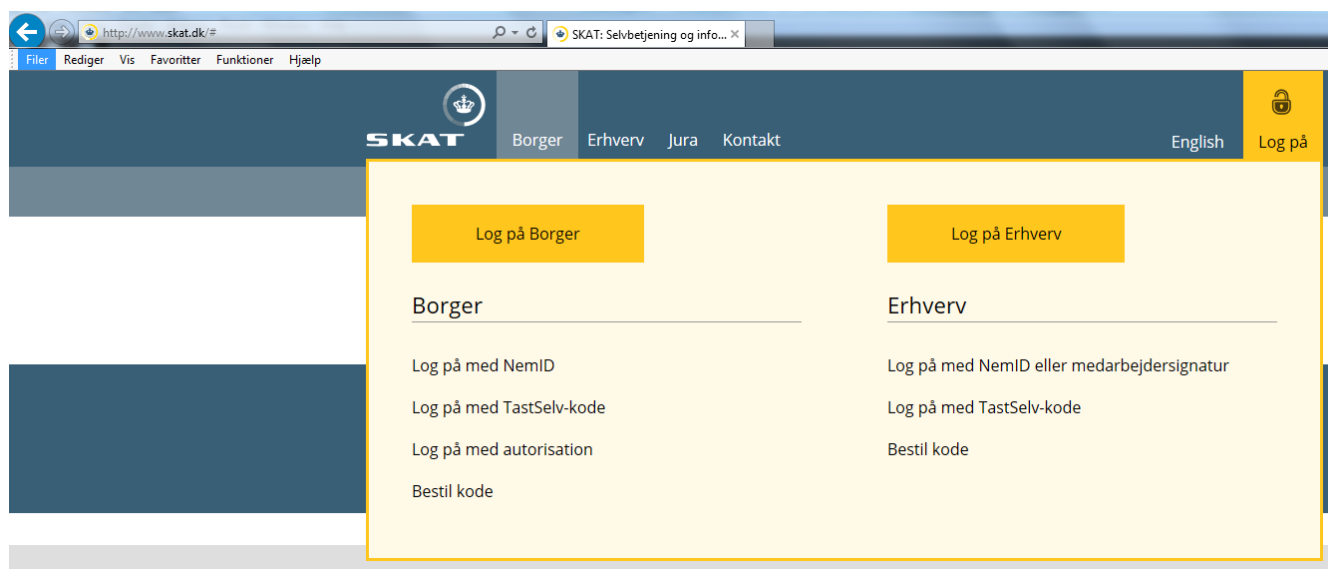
http://www.skat.dk/#
SKAT: Selvbetjening og info... ×
Filer Rediger Vis Favoritter Funktioner Hjælp

SKAT
Borger Erhverv Jura Kontakt
English
Log på

Log på Borger

Borger

Log på med NemID

Log på med TastSelv-kode

Log på med autorisation

Bestil kode

Log på Erhverv

Erhverv

Log på med NemID eller medarbejdersignatur

Log på med TastSelv-kode

Bestil kode